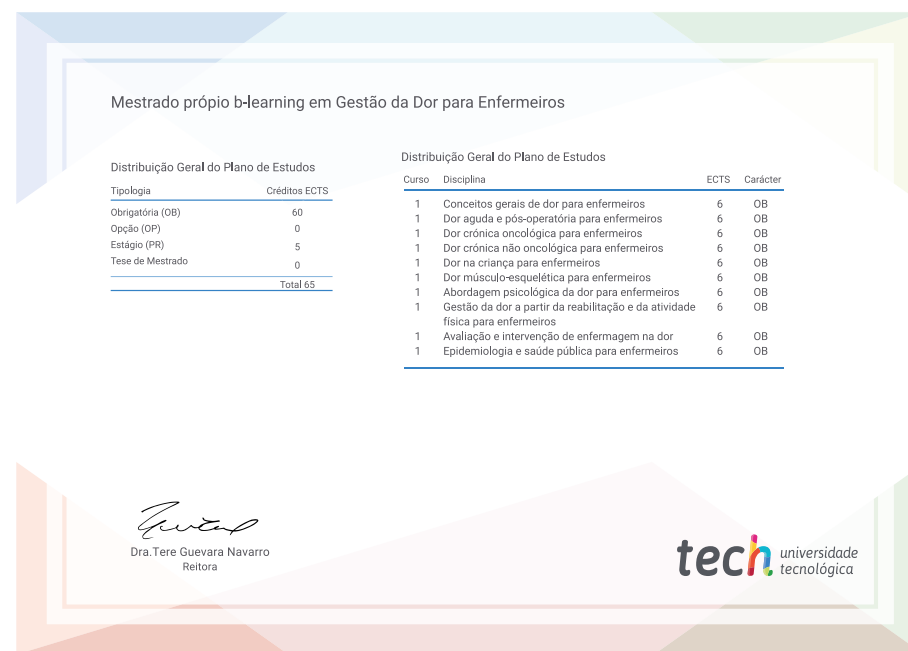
Mestrado própio b-learning em Gestão da Dor para Enfermeiros

Distribuição Geral do Plano de Estudos

| Tipologia | Créditos ECTS |
|---|---|
| Obrigatória (OB) | 60 |
| Opção (OP) | 0 |
| Estágio (PR) | 5 |
| Tese de Mestrado | 0 |
| | Total 65 |

Distribuição Geral do Plano de Estudos

| Curso | Disciplina | ECTS | Carácter |
|---|---|---|---|
| 1 | Conceitos gerais de dor para enfermeiros | 6 | OB |
| 1 | Dor aguda e pós-operatória para enfermeiros | 6 | OB |
| 1 | Dor crónica oncológica para enfermeiros | 6 | OB |
| 1 | Dor crónica não oncológica para enfermeiros | 6 | OB |
| 1 | Dor na criança para enfermeiros | 6 | OB |
| 1 | Dor músculo-esquelética para enfermeiros | 6 | OB |
| 1 | Abordagem psicológica da dor para enfermeiros | 6 | OB |
| 1 | Gestão da dor a partir da reabilitação e da atividade física para enfermeiros | 6 | OB |
| 1 | Avaliação e intervenção de enfermagem na dor | 6 | OB |
| 1 | Epidemiologia e saúde pública para enfermeiros | 6 | OB |

Dra.Tere Guevara Navarro
Reitora

tech universidade tecnológica